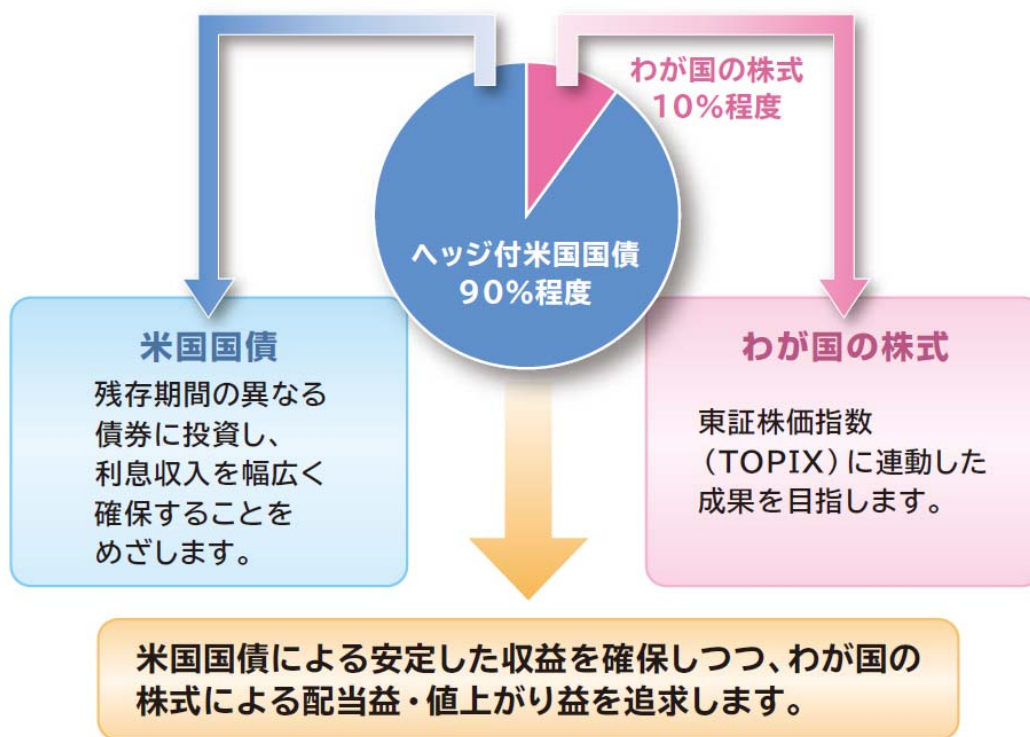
わが国の株式
10%程度

ヘッジ付米国国債
90%程度

米国国債
残存期間の異なる債券に投資し、利息収入を幅広く確保することをめざします。

わが国の株式
東証株価指数（TOPIX）に連動した成果を目指します。

米国国債による安定した収益を確保しつつ、わが国の株式による配当益・値上がり益を追求します。